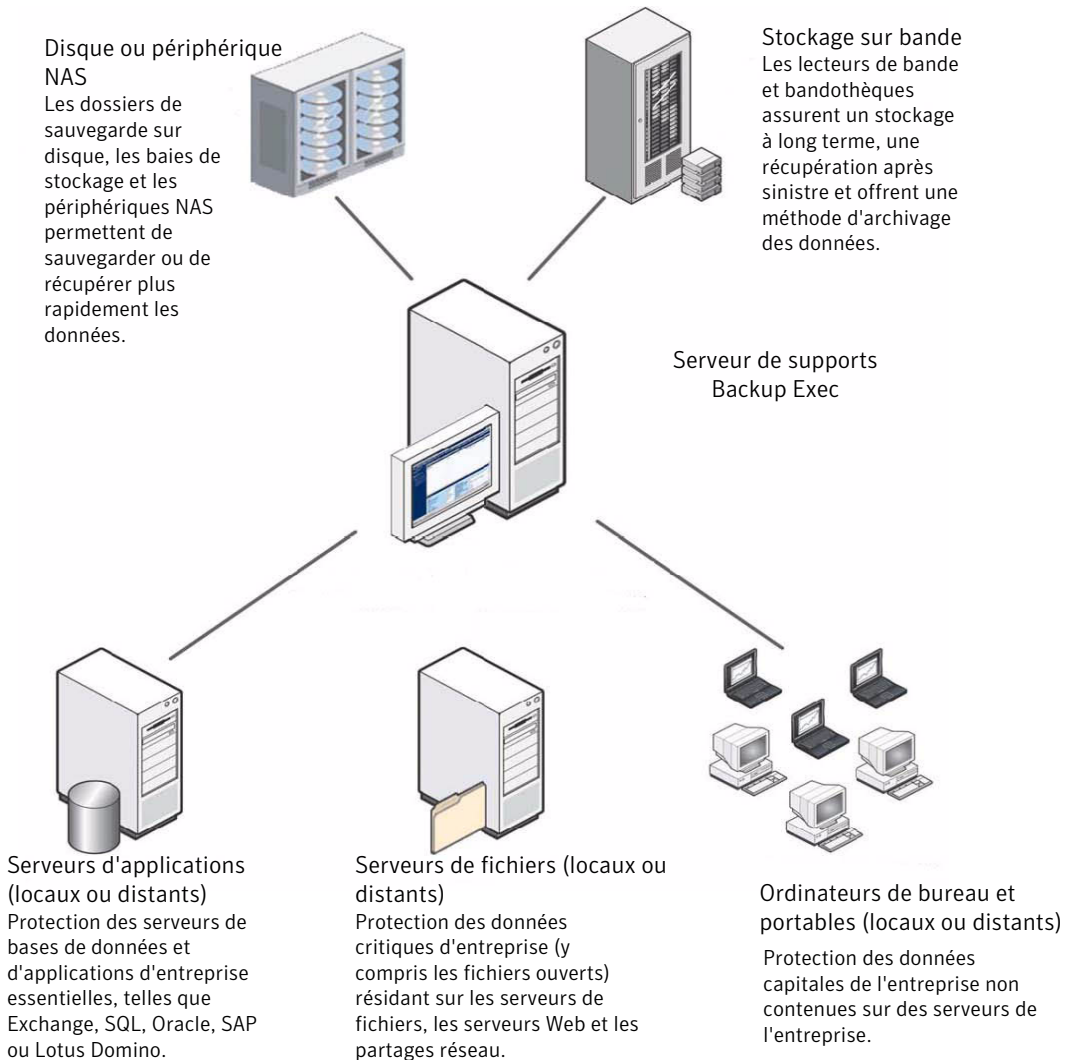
Disque ou périphérique NAS
Les dossiers de sauvegarde sur disque, les baies de stockage et les périphériques NAS permettent de sauvegarder ou de récupérer plus rapidement les données.

Stockage sur bande
Les lecteurs de bande et bandothèques assurent un stockage à long terme, une récupération après sinistre et offrent une méthode d'archivage des données.

Serveur de supports Backup Exec

Serveurs d'applications (locaux ou distants)
Protection des serveurs de bases de données et d'applications d'entreprise essentielles, telles que Exchange, SQL, Oracle, SAP ou Lotus Domino.

Serveurs de fichiers (locaux ou distants)
Protection des données critiques d'entreprise (y compris les fichiers ouverts) résidant sur les serveurs de fichiers, les serveurs Web et les partages réseau.

Ordinateurs de bureau et portables (locaux ou distants)
Protection des données capitales de l'entreprise non contenues sur des serveurs de l'entreprise.